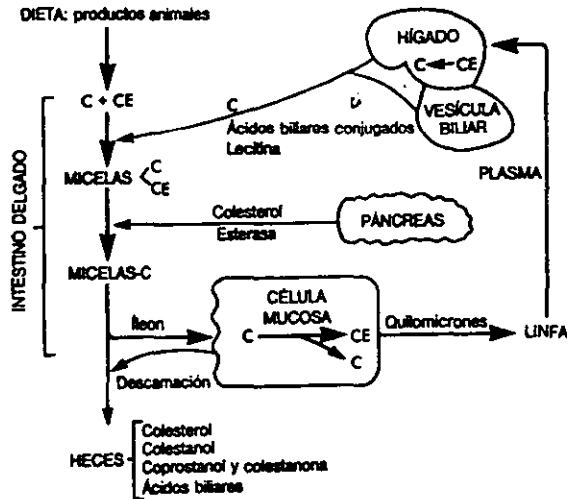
DIETA: productos animales

HÍGADO
C ← CE

VESÍCULA BILIAR

C + CE

C
Ácidos biliares conjugados
Lecitina

INTESTINO DELGADO

MICELAS $\langle$ C CE

PLASMA

Colesterol
Esterasa

PÁNCREAS

MICELAS-C

CÉLULA MUCOSA

Ileon

C → CE
C

Quilomicrones

LINFA

Descamación

HECES
Colesterol
Colestanol
Coprostanol y colestanona
Ácidos biliares